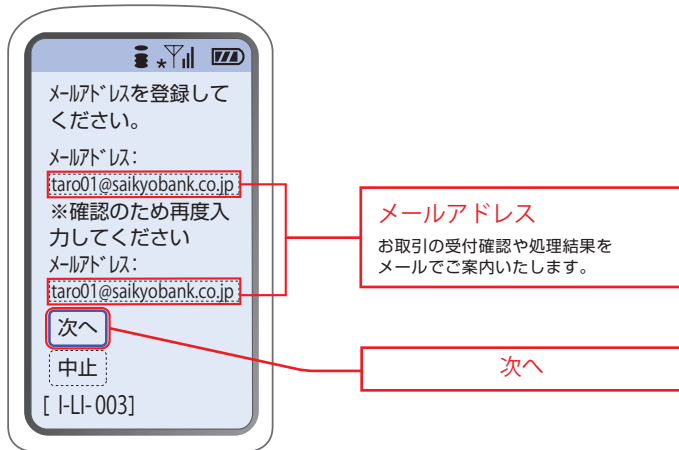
ﾒｰﾙｱﾄﾞﾚｽを登録してください。

ﾒｰﾙｱﾄﾞﾚｽ:
taro01@saikyobank.co.jp
※確認のため再度入力してください
ﾒｰﾙｱﾄﾞﾚｽ:
taro01@saikyobank.co.jp
次へ
中止
[ I-LI-003]

メールアドレス
お取引の受付確認や処理結果をメールでご案内いたします。

次へ